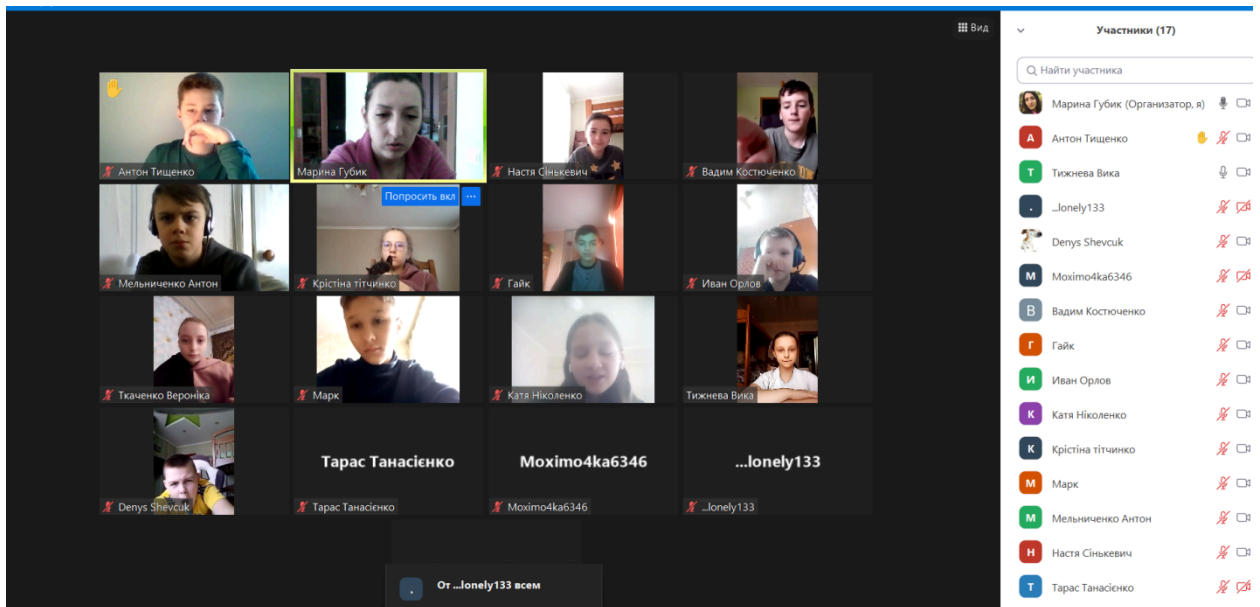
Вид

Антон Тищенко

Марина Губик

Настя Сінькевич

Вадим Костюченко

Попросить вкл

Мельниченко Антон

Крістіна тітчинко

Гайк

Иван Орлов

Ткаченко Вероніка

Марк

Катя Ніколенко

Тижнева Вика

Denys Shevcuk

Тарас Танасієнко

Тарас Танасієнко

Moximo4ka6346

Moximo4ka6346

...lonely133

...lonely133

От ...lonely133 всем

Участники (17)

Найти участника

Марина Губик (Организатор, я)

A Антон Тищенко

T Тижнева Вика

. ...lonely133

Denys Shevcuk

M Moximo4ka6346

B Вадим Костюченко

Г Гайк

И Иван Орлов

К Катя Ніколенко

К Крістіна тітчинко

М Марк

М Мельниченко Антон

Н Настя Сінькевич

Т Тарас Танасієнко